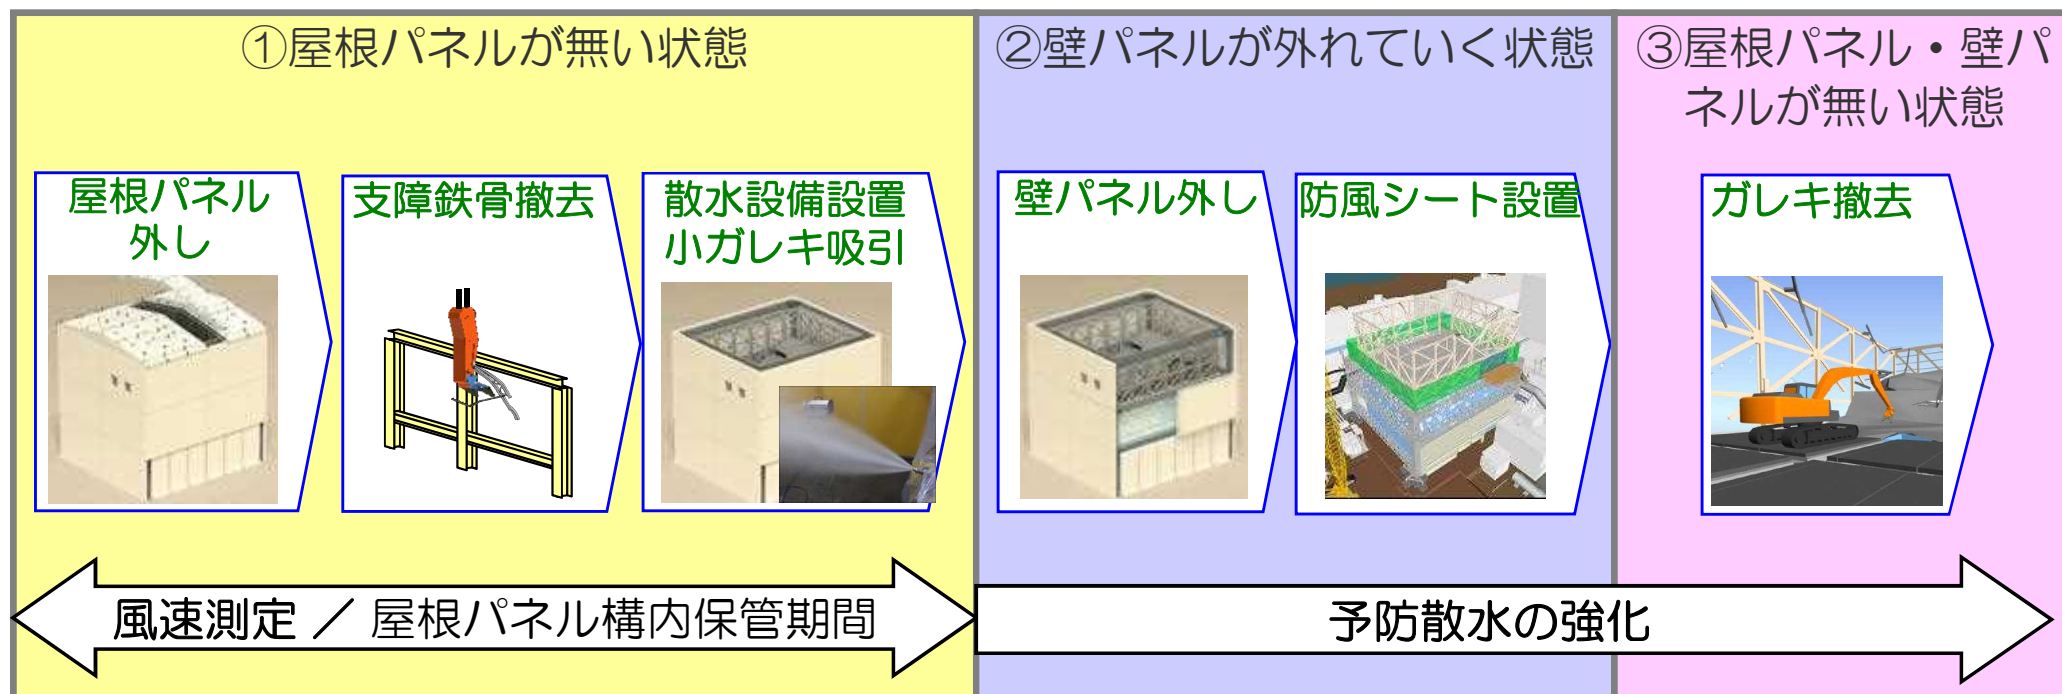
①屋根パネルが無い状態

屋根パネル外し

支障鉄骨撤去

散水設備設置
小ガレキ吸引

②壁パネルが外れていく状態

壁パネル外し

防風シート設置

③屋根パネル・壁パネルが無い状態

ガレキ撤去

風速測定 ／ 屋根パネル構内保管期間

予防散水の強化